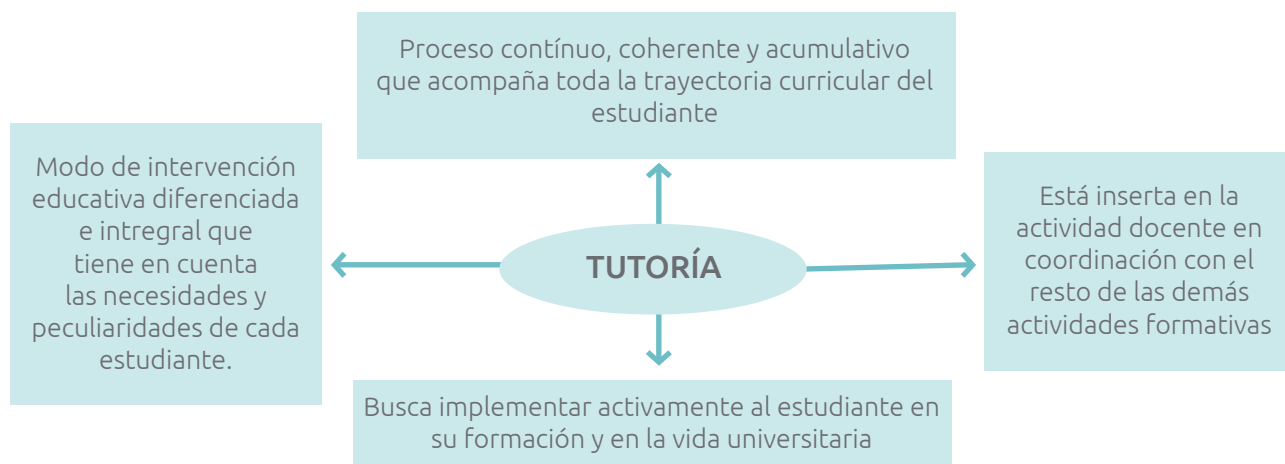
Proceso contínuo, coherente y acumulativo que acompaña toda la trayectoria curricular del estudiante

Modo de intervención educativa diferenciada e intregral que tiene en cuenta las necesidades y peculiaridades de cada estudiante.

TUTORÍA

Está inserta en la actividad docente en coordinación con el resto de las demás actividades formativas

Busca implementar activamente al estudiante en su formación y en la vida universitaria